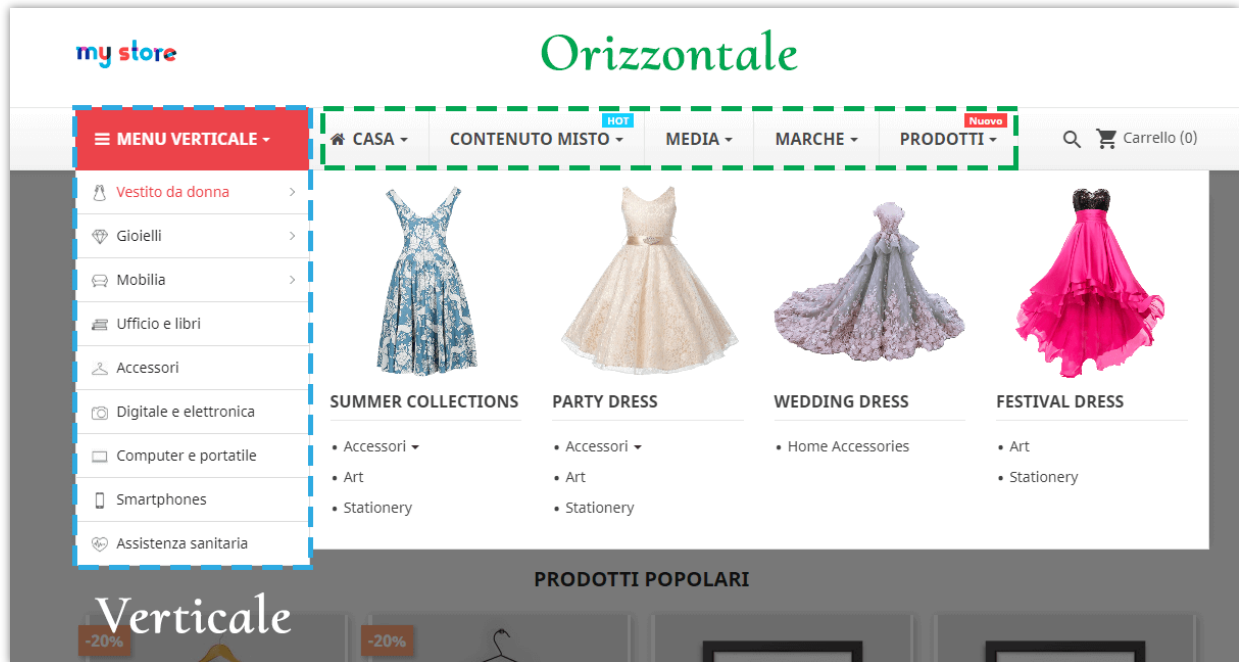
my store

Orizzontale

MENU VERTICALE

CASA

HOT
CONTENUTO MISTO

MEDIA

MARCHE

Nuovo
PRODOTTI

Carrello (0)

Vestito da donna
Gioielli
Mobilia
Ufficio e libri
Accessori
Digitale e elettronica
Computer e portatile
Smartphones
Assistenza sanitaria

SUMMER COLLECTIONS
• Accessori
• Art
• Stationery

PARTY DRESS
• Accessori
• Art
• Stationery

WEDDING DRESS
• Home Accessories

FESTIVAL DRESS
• Art
• Stationery

PRODOTTI POPOLARI

Verticale

-20%

-20%